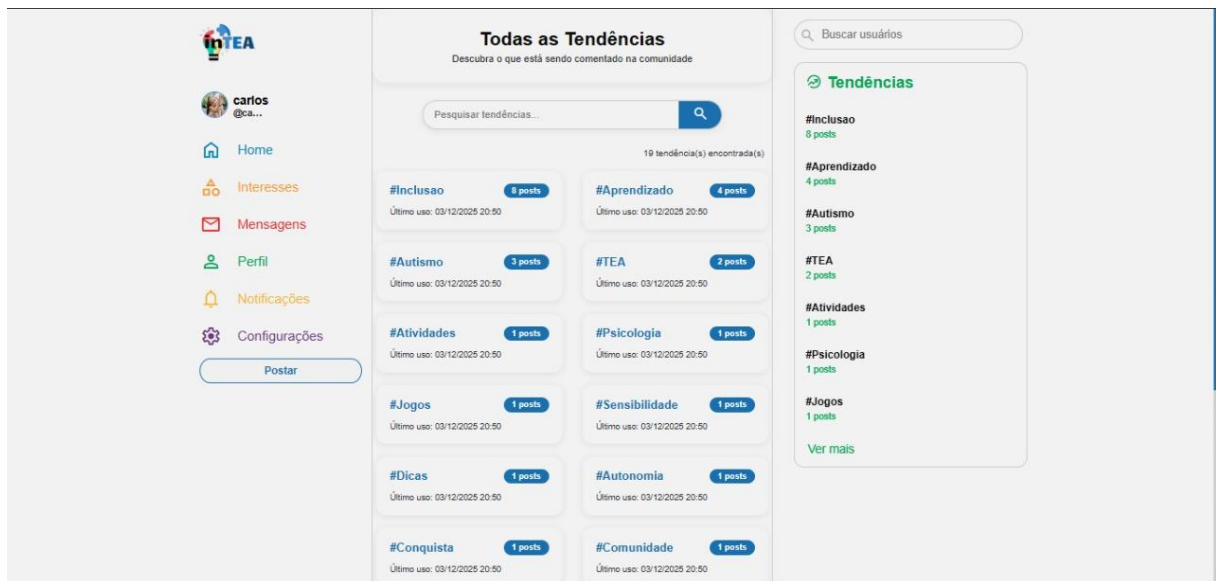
inTEA

carlos
@ca...

Home

Interesses

Mensagens

Perfil

Notificações

Configurações

Postar

Todas as Tendências

Descubra o que está sendo comentado na comunidade

Pesquisar tendências...

19 tendência(s) encontrada(s)

#Inclusao 8 posts
Último uso: 03/12/2025 20:50

#Aprendizado 4 posts
Último uso: 03/12/2025 20:50

#Autismo 3 posts
Último uso: 03/12/2025 20:50

#TEA 2 posts
Último uso: 03/12/2025 20:50

#Atividades 1 posts
Último uso: 03/12/2025 20:50

#Psicologia 1 posts
Último uso: 03/12/2025 20:50

#Jogos 1 posts
Último uso: 03/12/2025 20:50

#Sensibilidade 1 posts
Último uso: 03/12/2025 20:50

#Dicas 1 posts
Último uso: 03/12/2025 20:50

#Autonomia 1 posts
Último uso: 03/12/2025 20:50

#Conquista 1 posts
Último uso: 03/12/2025 20:50

#Comunidade 1 posts
Último uso: 03/12/2025 20:50

Buscar usuários

Tendências

#Inclusao
8 posts

#Aprendizado
4 posts

#Autismo
3 posts

#TEA
2 posts

#Atividades
1 posts

#Psicologia
1 posts

#Jogos
1 posts

Ver mais